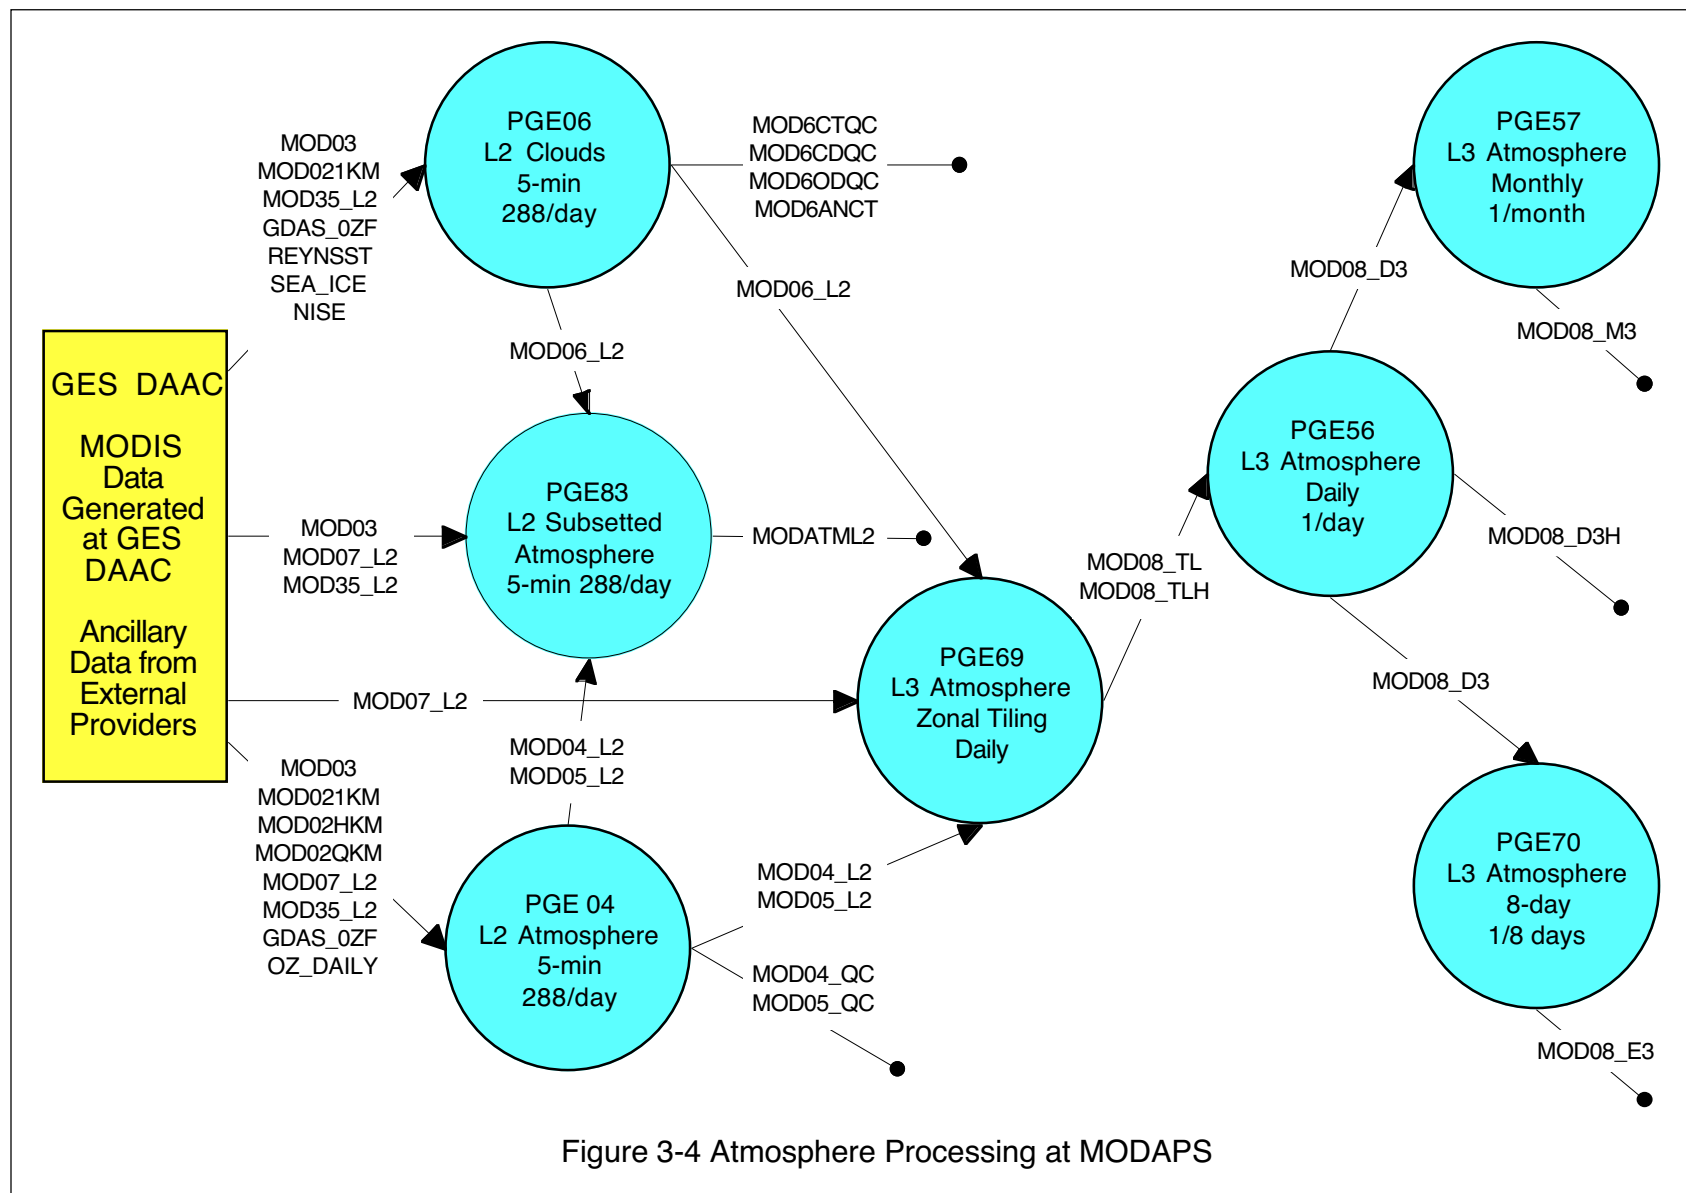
GES DAAC

MODIS Data Generated at GES DAAC

Ancillary Data from External Providers

MOD03
MOD021KM
MOD35_L2
GDAS_0ZF
REYNSST
SEA_ICE
NISE

PGE06
L2 Clouds
5-min
288/day

MOD6CTQC
MOD6CDQC
MOD6ODQC
MOD6ANCT

MOD06_L2

MOD06_L2

PGE57
L3 Atmosphere
Monthly
1/month

MOD08_D3

MOD08_M3

PGE56
L3 Atmosphere
Daily
1/day

MOD08_D3H

MOD03
MOD07_L2
MOD35_L2

PGE83
L2 Subsetted
Atmosphere
5-min 288/day

MODATML2

MOD08_TL
MOD08_TLH

PGE69
L3 Atmosphere
Zonal Tiling
Daily

MOD08_D3

MOD07_L2

MOD04_L2
MOD05_L2

MOD03
MOD021KM
MOD02HKM
MOD02QKM
MOD07_L2
MOD35_L2
GDAS_0ZF
OZ_DAILY

PGE 04
L2 Atmosphere
5-min
288/day

MOD04_L2
MOD05_L2

MOD04_QC
MOD05_QC

PGE70
L3 Atmosphere
8-day
1/8 days

MOD08_E3

Figure 3-4 Atmosphere Processing at MODAPS